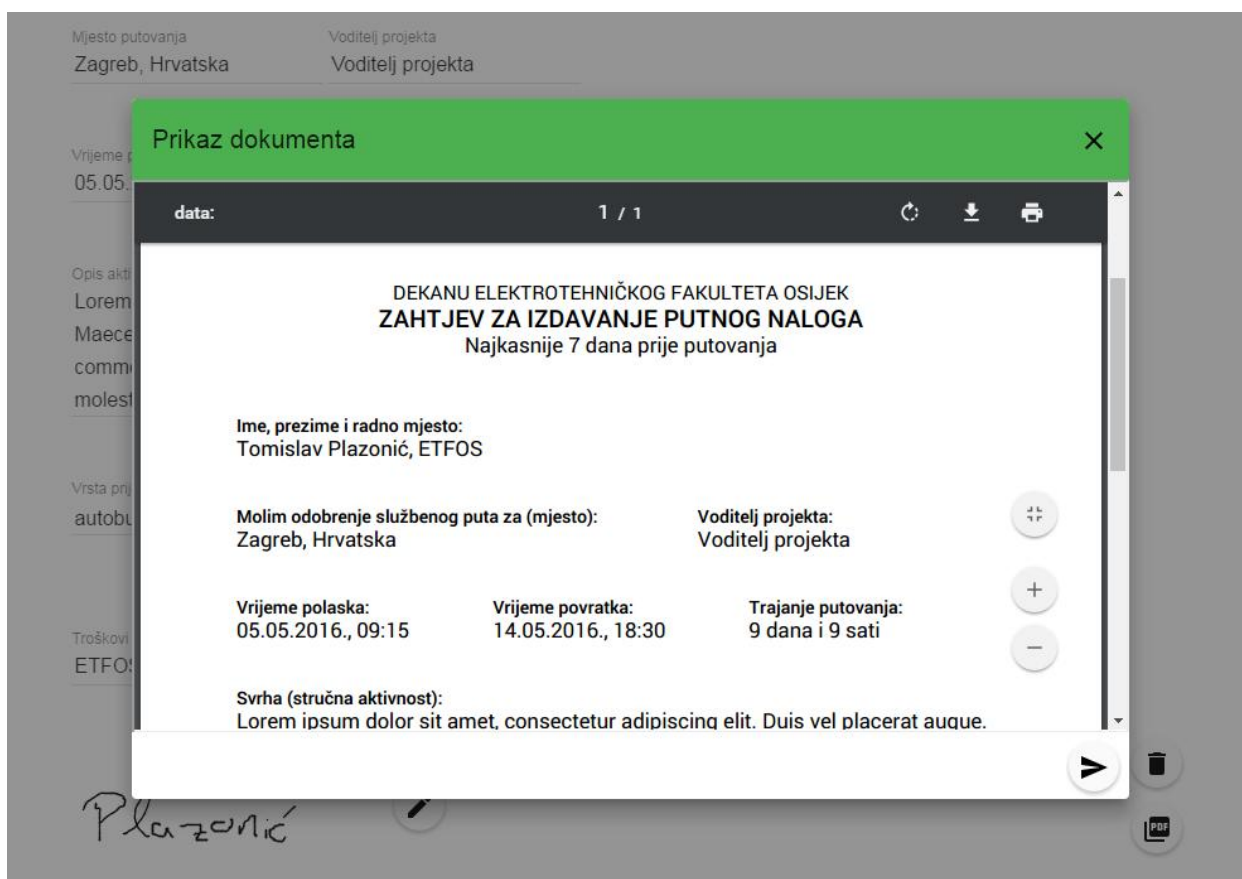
Mjesto putovanja
Zagreb, Hrvatska

Voditelj projekta
Voditelj projekta

Vrijeme p
05.05.

Opis akti
Lorem
Maece
comm
molest

Vrsta pri
autobu

Troškovi
ETFO

Plazonić

Prikaz dokumenta ×

data: 1 / 1

DEKANU ELEKTROTEHNIČKOG FAKULTETA OSIJEK
ZAHTJEV ZA IZDAVANJE PUTNOG NALOGA
Najkasnije 7 dana prije putovanja

Ime, prezime i radno mjesto:
Tomislav Plazonić, ETFOS

Molim odobrenje službenog puta za (mjesto):
Zagreb, Hrvatska

Voditelj projekta:
Voditelj projekta

Vrijeme polaska:
05.05.2016., 09:15

Vrijeme povratka:
14.05.2016., 18:30

Trajanje putovanja:
9 dana i 9 sati

Svrha (stručna aktivnost):
Lorem ipsum dolor sit amet, consectetur adipiscing elit. Duis vel placerat augue.

+
−

PDF